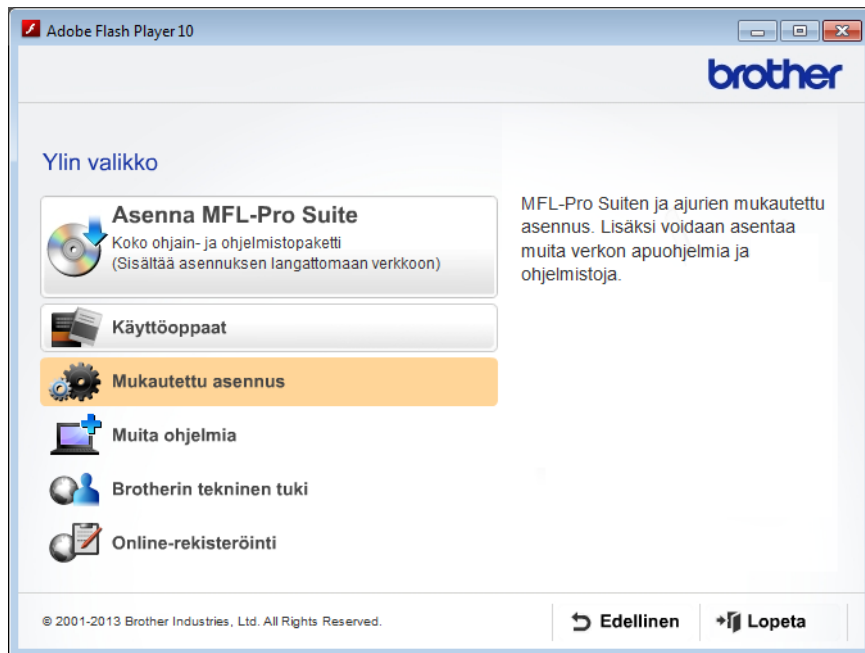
Adobe Flash Player 10

brother

Ylin valikko

Asenna MFL-Pro Suite
Koko ohjain- ja ohjelmistopaketti
(Sisältää asennuksen langattomaan verkkoon)

Käyttöoppaat

Mukautettu asennus

Muita ohjelmia

Brotherin tekninen tuki

Online-rekisteröinti

MFL-Pro Suiten ja ajurien mukautettu asennus. Lisäksi voidaan asentaa muita verkon apuohjelmia ja ohjelmistoja.

© 2001-2013 Brother Industries, Ltd. All Rights Reserved.

Edellinen

Lopeta